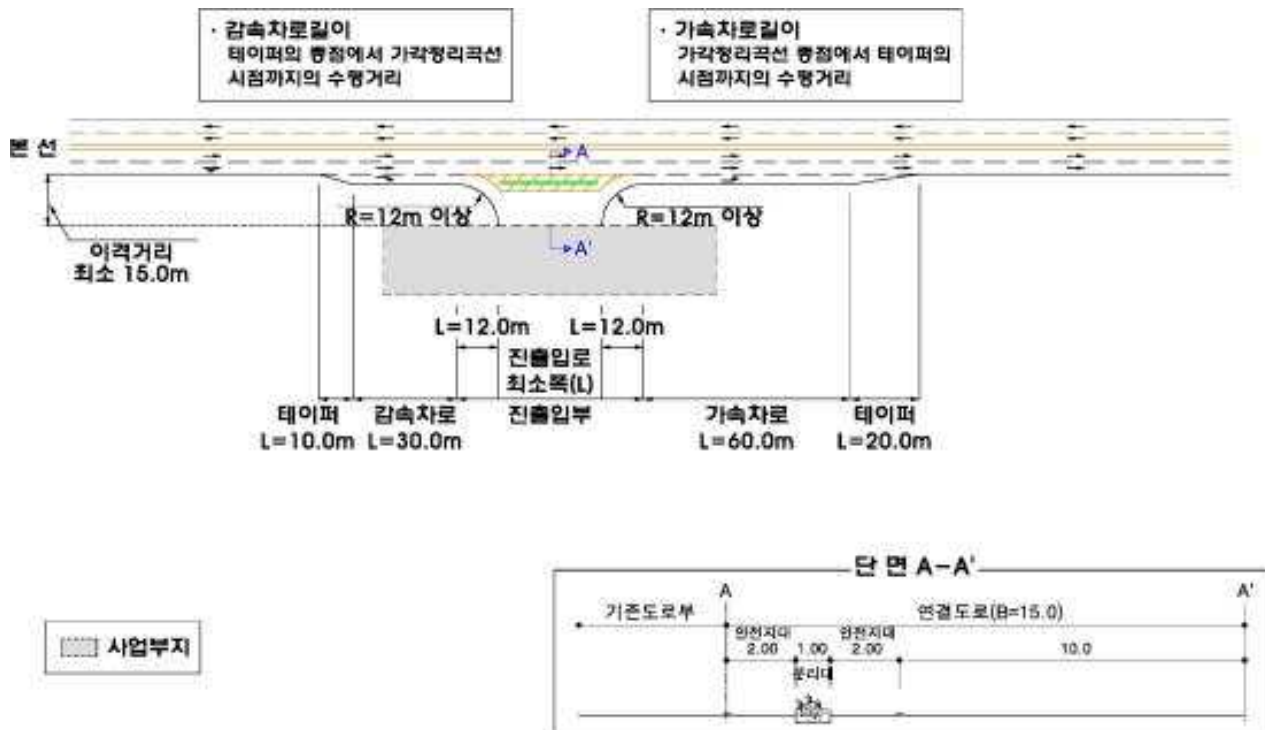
· 감속차로길이
테이퍼의 종점에서 가각정리곡선 시점까지의 수평거리

· 가속차로길이
가각정리곡선 종점에서 테이퍼의 시점까지의 수평거리

본 선

A

R=12m 이상

R=12m 이상

A'

이격거리
최소 15.0m

L=12.0m

L=12.0m

진출입로
최소폭(L)

테이퍼
L=10.0m

감속차로
L=30.0m

진출입부

가속차로
L=60.0m

테이퍼
L=20.0m

단 면 A-A'

A

A'

기존도로부

연결도로(B=15.0)

안전지대
2.00

1.00

안전지대
2.00

10.0

분리대

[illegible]

사업부지